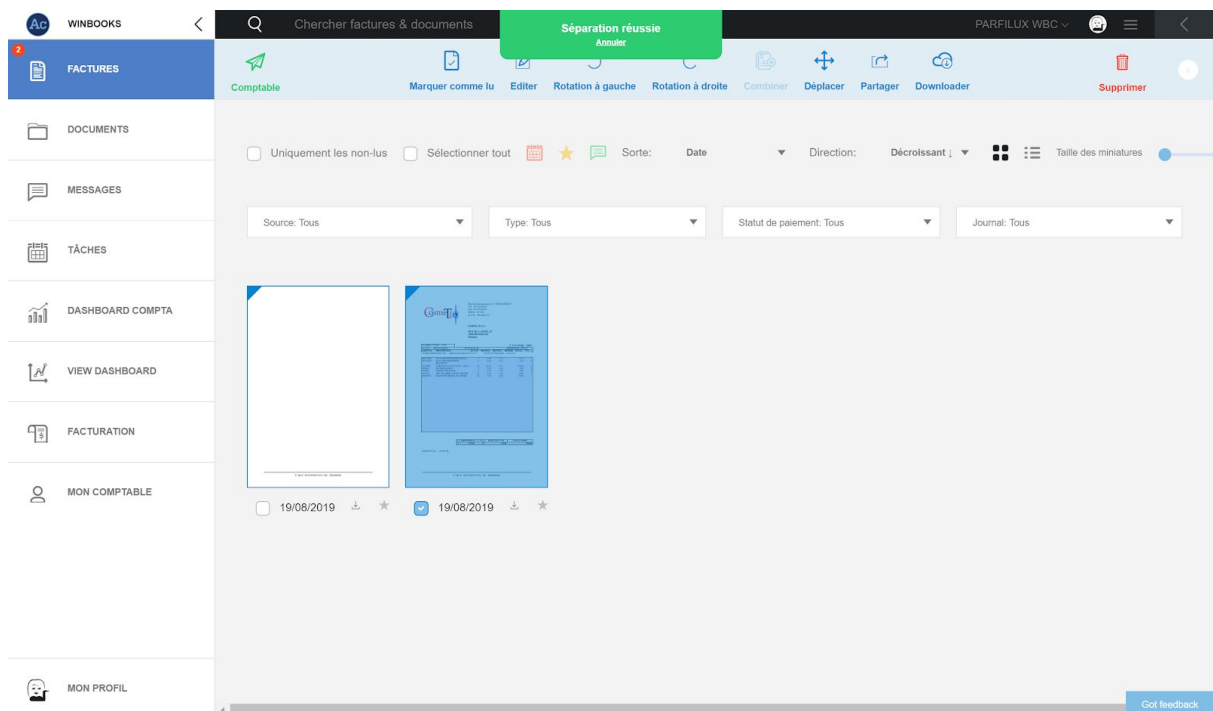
Ac WINBOOKS

Chercher factures & documents

Séparation réussie
Annuler

PARFILUX WBC

2
FACTURES

DOCUMENTS

MESSAGES

TÂCHES

DASHBOARD COMPTA

VIEW DASHBOARD

FACTURATION

MON COMPTABLE

MON PROFIL

Comptable

Marquer comme lu Editer Rotation à gauche Rotation à droite Combiner Déplacer Partager Downloader

Supprimer

Uniquement les non-lus Sélectionner tout Sorte: Date Direction: Décroissant ↓ Taille des miniatures

Source: Tous

Type: Tous

Statut de paiement: Tous

Journal: Tous

19/08/2019

19/08/2019

Got feedback